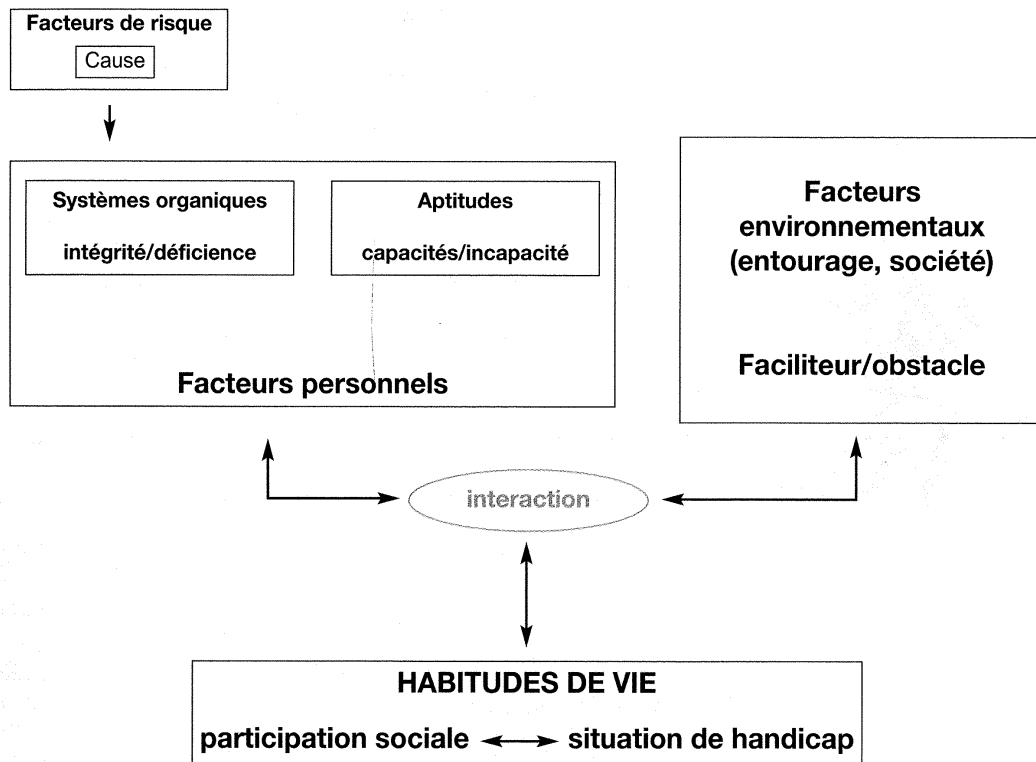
Facteurs de risque

Cause

Systèmes organiques

intégrité/déficience

Aptitudes

capacités/incapacité

Facteurs personnels

Facteurs environnementaux (entourage, société)

Faciliteur/obstacle

interaction

HABITUDES DE VIE

participation sociale ⟷ situation de handicap